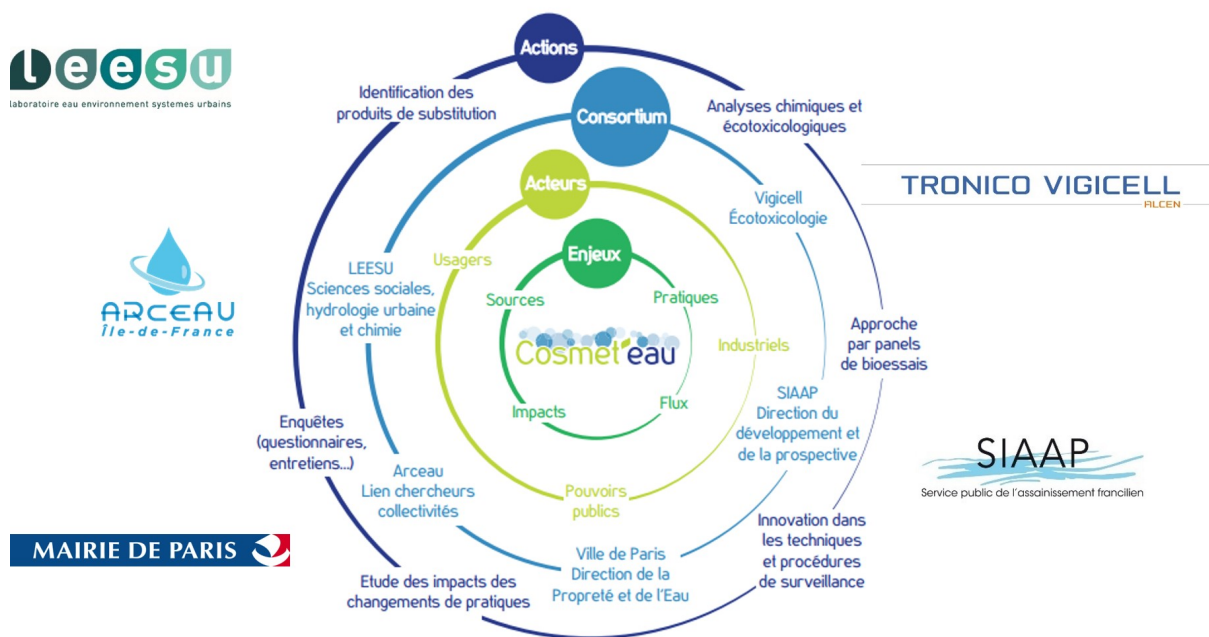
leesu
laboratoire eau environnement systemes urbains

ARCEAU
Île-de-France

MAIRIE DE PARIS

Actions

Identification des produits de substitution

Consortium

Analyses chimiques et écotoxicologiques

TRONICO VIGICELL
ALCEN

Acteurs

Vigicell
Écotoxicologie

LEESU
Sciences sociales, hydrologie urbaine et chimie

Usagers

Enjeux

Sources

Pratiques

Cosmet'eau

Industriels

Approche par panels de bioessais

Impacts

Flux

SIAAP
Direction du développement et de la prospective

Enquêtes (questionnaires, entretiens...)

Arceau
Lien chercheurs collectivités

Pouvoirs publics

SIAAP
Service public de l'assainissement francilien

Innovation dans les techniques et procédures de surveillance

Ville de Paris
Direction de la Propreté et de l'Eau

Etude des impacts des changements de pratiques